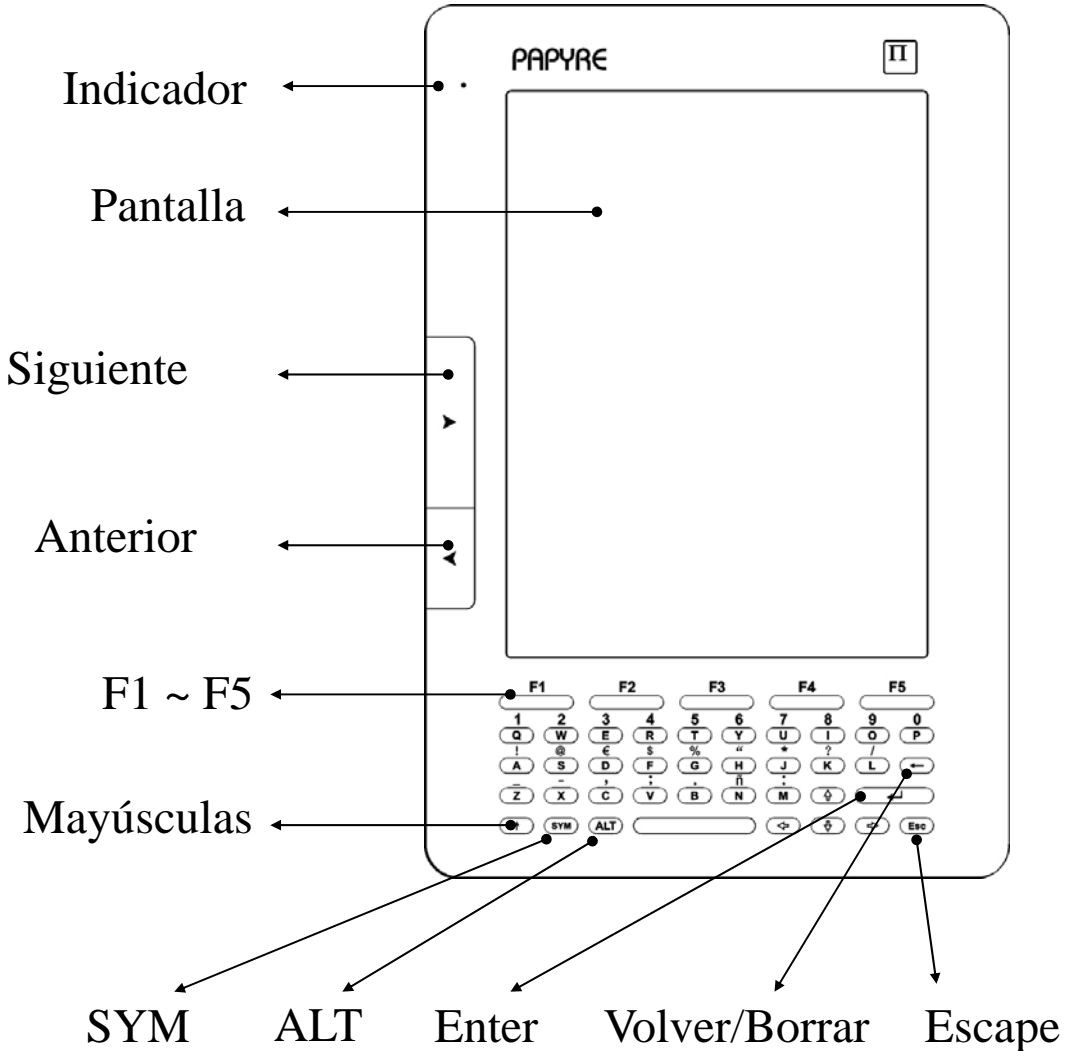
PAPYRE

Π

Indicador

Pantalla

Siguiente

Anterior

F1 ~ F5

F1 F2 F3 F4 F5

1 2 3 4 5 6 7 8 9 0
Q W E R T Y U I O P
! @ € $ % " * ? /
A S D F G H J K L
_ , : . ñ ;
Z X C V B N M

SYM ALT Esc

Mayúsculas

SYM ALT Enter Volver/Borrar Escape